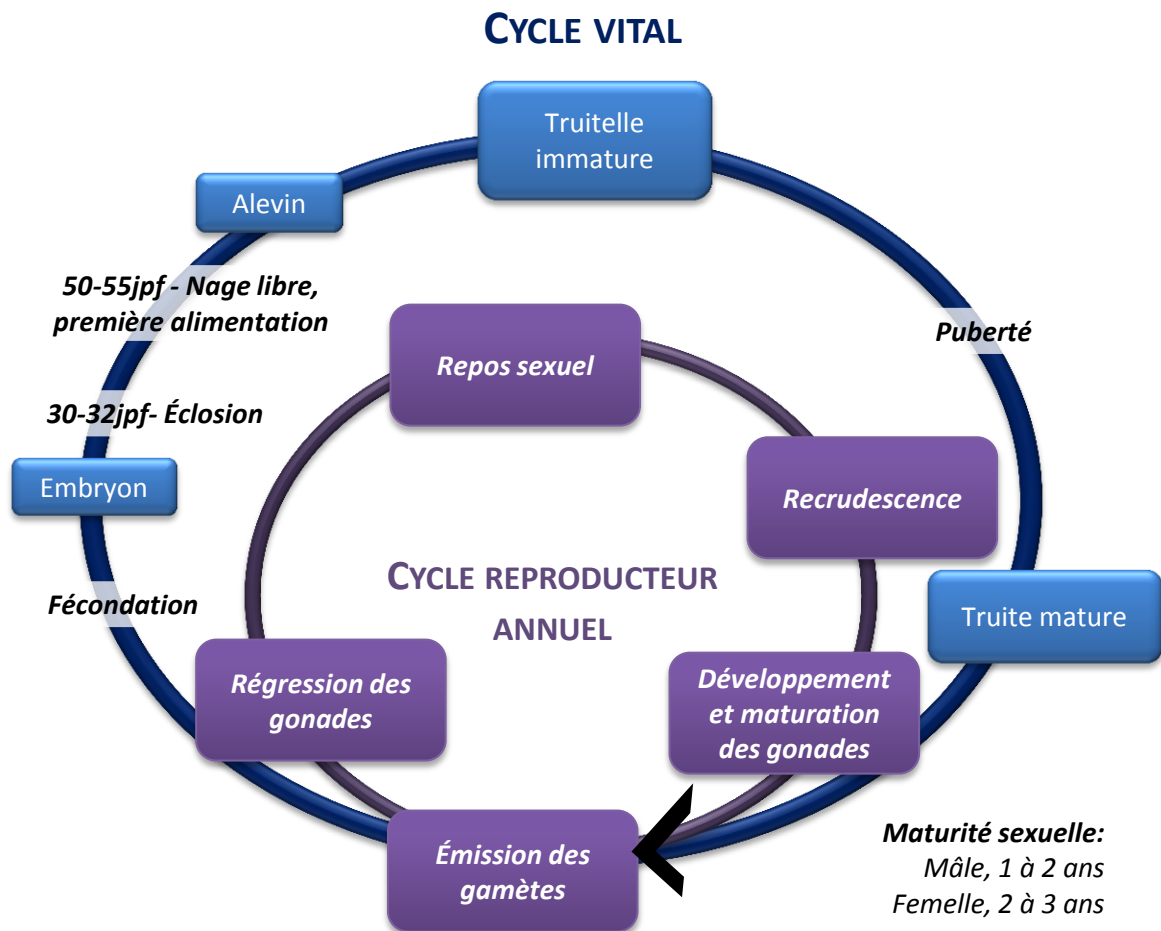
CYCLE VITAL

Truitelle immature

Alevin

50-55jpf - Nage libre, première alimentation

Puberté

Repos sexuel

30-32jpf- Éclosion

Embryon

Recrudescence

CYCLE REPRODUCTEUR ANNUEL

Fécondation

Truite mature

Régression des gonades

Développement et maturation des gonades

Émission des gamètes

Maturité sexuelle:
Mâle, 1 à 2 ans
Femelle, 2 à 3 ans